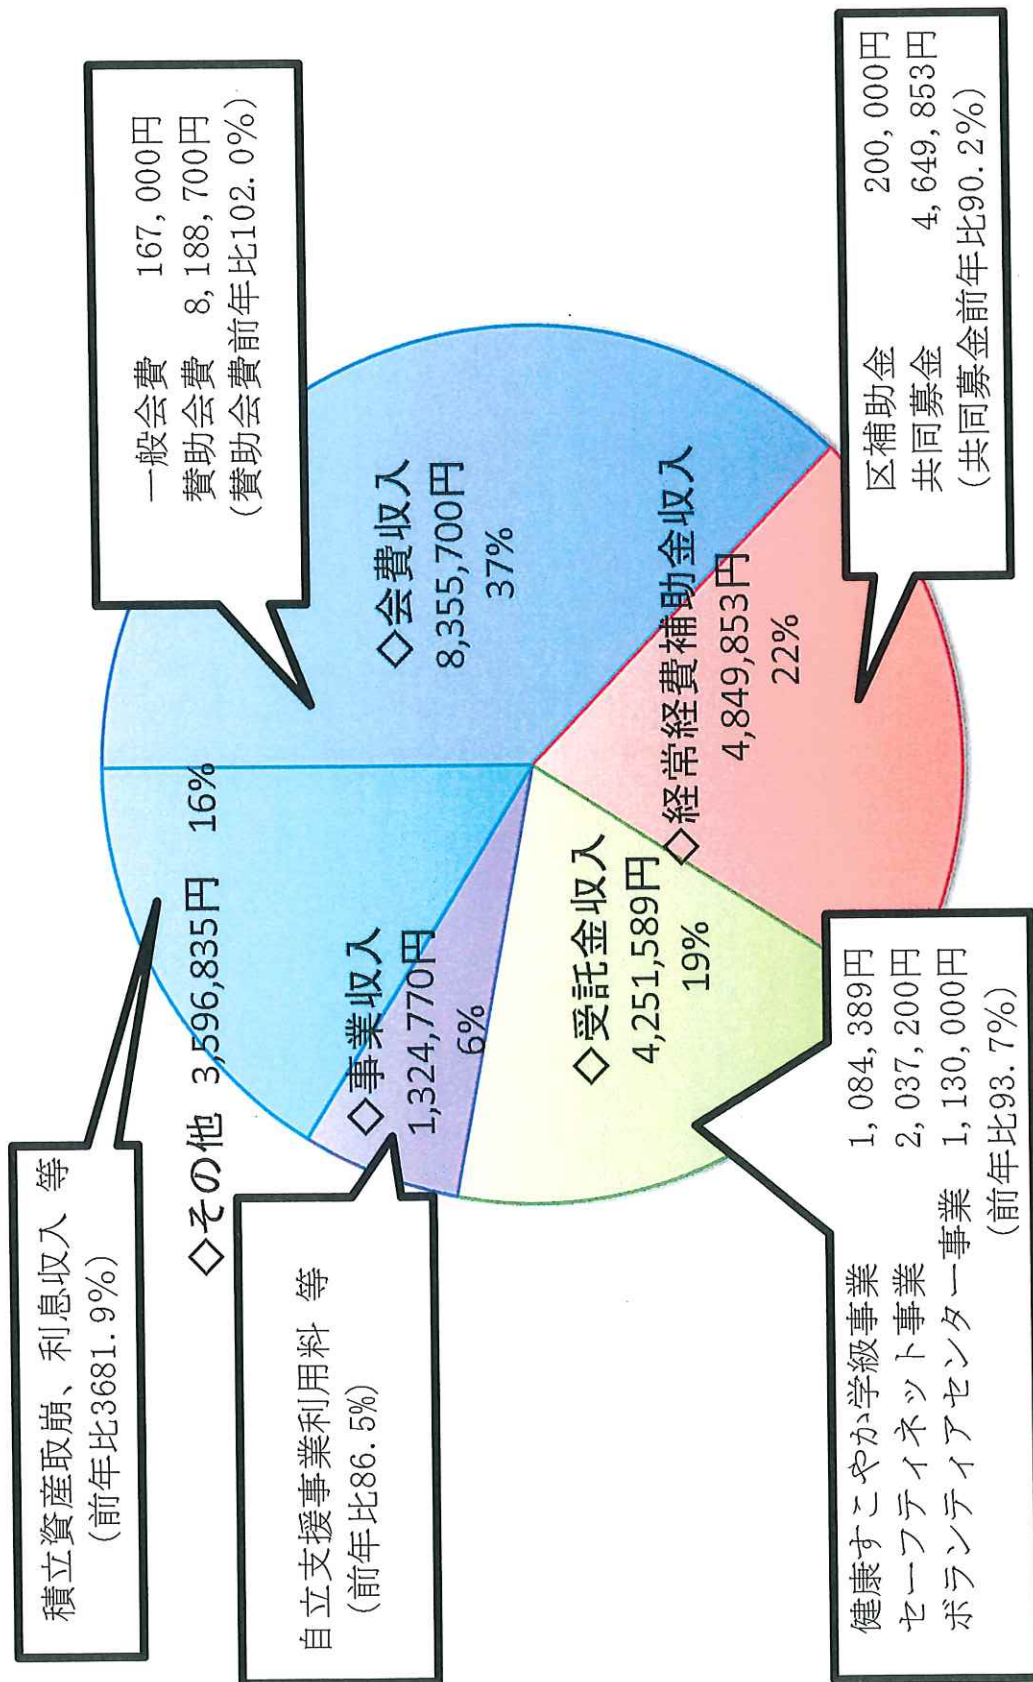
一般会費　167，000円
賛助会費　8，188，700円
（賛助会費前年比102．0%）

区補助金　200，000円
共同募金　4，649，853円
（共同募金前年比90．2%）

◇会費収入
8,355,700円
37%

◇経常経費補助金収入
4,849,853円
22%

◇受託金収入
4,251,589円
19%

◇事業収入
1,324,770円
6%

◇その他　3,596,835円　16%

積立資産取崩、利息収入　等
（前年比3681．9%）

自立支援事業利用料　等
（前年比86．5%）

健康すこやか学級事業　1，084，389円
セーフティネット事業　2，037，200円
ボランティアセンター事業　1，130，000円
（前年比93．7%）